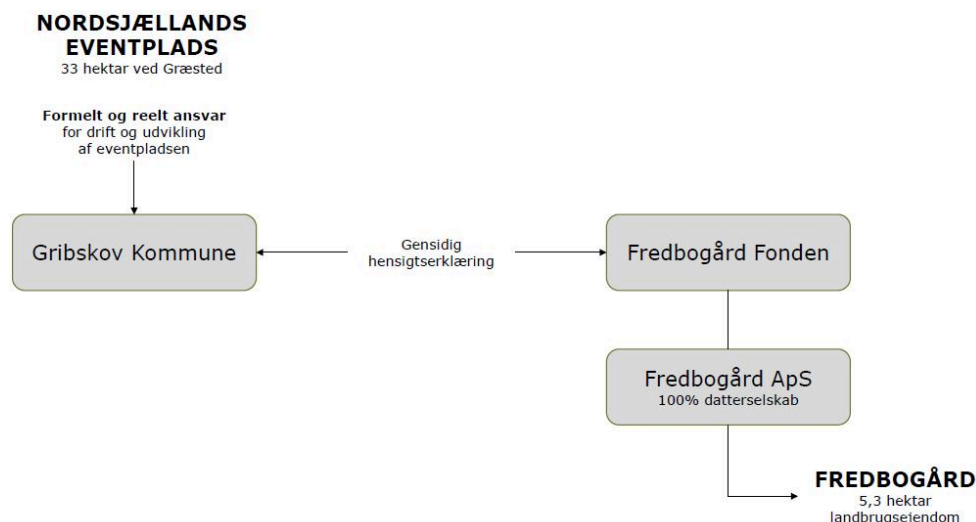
NORDSJÆLLANDS EVENTPLADS
33 hektar ved Græsted

Formelt og reelt ansvar
for drift og udvikling
af eventpladsen

Gribskov Kommune

Gensidig
hensigtserklæring

Fredbogård Fonden

Fredbogård ApS
100% datterselskab

FREDBOGÅRD
5,3 hektar
landbrugsejendom